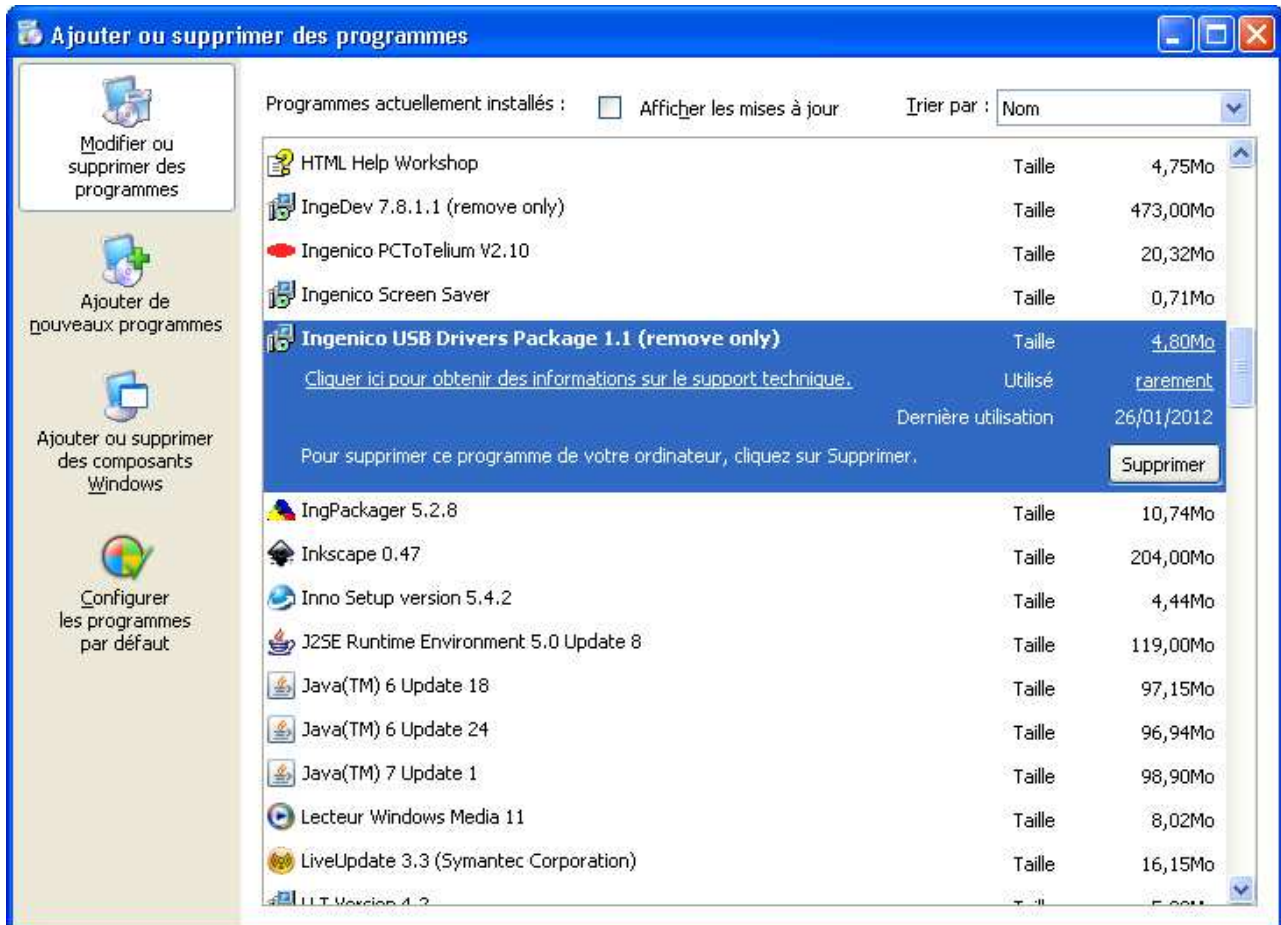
Ajouter ou supprimer des programmes

Modifier ou supprimer des programmes

Ajouter de nouveaux programmes

Ajouter ou supprimer des composants Windows

Configurer les programmes par défaut

Programmes actuellement installés :
Afficher les mises à jour
Trier par : Nom

| | | |
|---|---|---|
| HTML Help Workshop | Taille | 4,75Mo |
| IngeDev 7.8.1.1 (remove only) | Taille | 473,00Mo |
| Ingenico PCToTelium V2.10 | Taille | 20,32Mo |
| Ingenico Screen Saver | Taille | 0,71Mo |
| Ingenico USB Drivers Package 1.1 (remove only) | Taille | 4,80Mo |
| Cliquer ici pour obtenir des informations sur le support technique. | Utilisé | rarement |
| | Dernière utilisation | 26/01/2012 |
| Pour supprimer ce programme de votre ordinateur, cliquez sur Supprimer. | | Supprimer |
| IngPackager 5.2.8 | Taille | 10,74Mo |
| Inkscape 0.47 | Taille | 204,00Mo |
| Inno Setup version 5.4.2 | Taille | 4,44Mo |
| J2SE Runtime Environment 5.0 Update 8 | Taille | 119,00Mo |
| Java(TM) 6 Update 18 | Taille | 97,15Mo |
| Java(TM) 6 Update 24 | Taille | 96,94Mo |
| Java(TM) 7 Update 1 | Taille | 98,90Mo |
| Lecteur Windows Media 11 | Taille | 8,02Mo |
| LiveUpdate 3.3 (Symantec Corporation) | Taille | 16,15Mo |
| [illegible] | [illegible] | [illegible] |